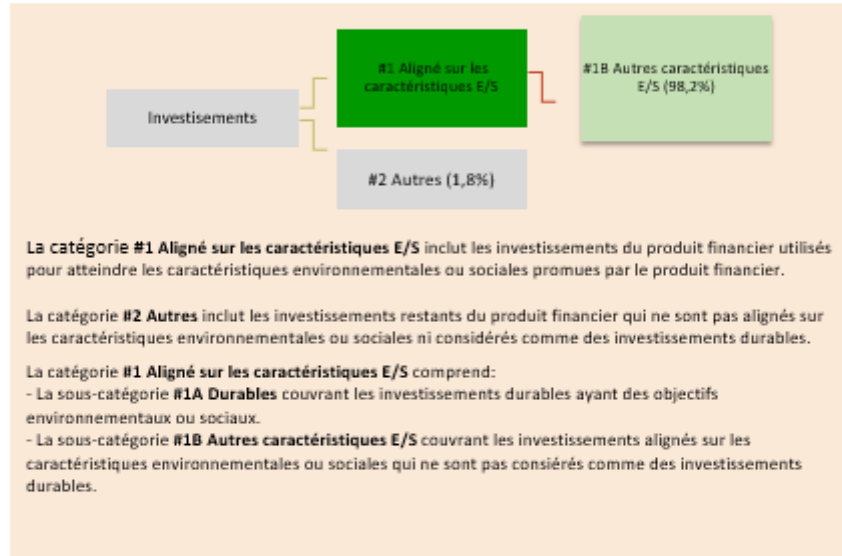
Investissements

#1 Aligné sur les caractéristiques E/S

#1B Autres caractéristiques E/S (98,2%)

#2 Autres (1,8%)

La catégorie **#1 Aligné sur les caractéristiques E/S** inclut les investissements du produit financier utilisés pour atteindre les caractéristiques environnementales ou sociales promues par le produit financier.

La catégorie **#2 Autres** inclut les investissements restants du produit financier qui ne sont pas alignés sur les caractéristiques environnementales ou sociales ni considérés comme des investissements durables.

La catégorie **#1 Aligné sur les caractéristiques E/S** comprend:
- La sous-catégorie **#1A Durables** couvrant les investissements durables ayant des objectifs environnementaux ou sociaux.
- La sous-catégorie **#1B Autres caractéristiques E/S** couvrant les investissements alignés sur les caractéristiques environnementales ou sociales qui ne sont pas consiérés comme des investissements durables.